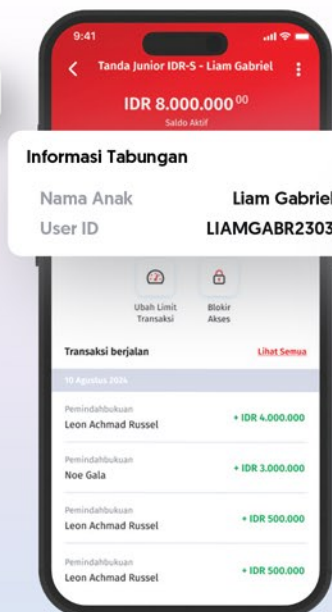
9:41

Tanda Junior IDR-S - Liam Gabriel

IDR 8.000.000$^{00}$

Saldo Aktif

Informasi Tabungan

Nama Anak Liam Gabriel

User ID LIAMGABR2303

Ubah Limit Transaksi

Blokir Akses

Transaksi berjalan

Lihat Semua

10 Agustus 2024

Pemindahbukuan

Leon Achmad Russel

+ IDR 4.000.000

Pemindahbukuan

Noe Gala

+ IDR 3.000.000

Pemindahbukuan

Leon Achmad Russel

+ IDR 500.000

Pemindahbukuan

Leon Achmad Russel

+ IDR 500.000